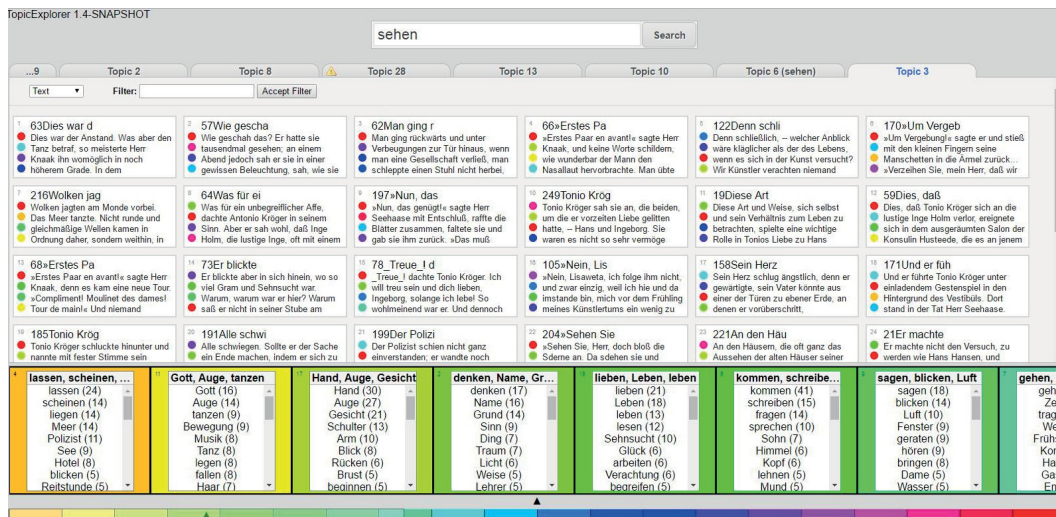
TopicExplorer 1.4-SNAPSHOT

sehen

Search

...9 | Topic 2 | Topic 8 | Topic 28 | Topic 13 | Topic 10 | Topic 6 (sehen) | Topic 3

Text

Filter:

Accept Filter

1 63Dies war d
Dies war der Anstand. Was aber den Tanz betraf, so meisterte Herr Knaak ihn womöglich in noch höherem Grade. In dem

2 57Wie gescha
Wie geschah das? Er hatte sie tausendmal gesehen; an einem Abend jedoch sah er sie in einer gewissen Beleuchtung, sah, wie sie

3 62Man ging r
Man ging rückwärts und unter Verbeugungen zur Tür hinaus, wenn man eine Gesellschaft verließ, man schleppte einen Stuhl nicht herbei,

4 66»Erstes Pa
»Erstes Paar en avant!« sagte Herr Knaak, und keine Worte schildern, wie wunderbar der Mann den Nasallaut hervorbrachte. Man übte

5 122Denn schli
Denn schließlich, – welcher Anblick wäre kläglicher als der des Lebens, wenn es sich in der Kunst versucht? Wir Künstler verachten niemand

6 170»Um Vergeb
»Um Vergebung!« sagte er und stieß mit den kleinen Fingern seine Manschetten in die Ärmel zurück... »Verzeihen Sie, mein Herr, daß wir

7 216Wolken jag
Wolken jagten am Monde vorbei. Das Meer tanzte. Nicht runde und gleichmäßige Wellen kamen in Ordnung daher, sondern weithin, in

8 64Was für ei
Was für ein unbegreiflicher Affe, dachte Antonio Kröger in seinem Sinn. Aber er sah wohl, daß Inge Holm, die lustige Inge, oft mit einem

9 197»Nun, das
»Nun, das genügt!« sagte Herr Seehaase mit Entschluß, raffte die Blätter zusammen, faltete sie und gab sie ihm zurück. »Das muß

10 249Tonio Krög
Tonio Kröger sah sie an, die beiden, um die er vorzeiten Liebe gelitten hatte, – Hans und Ingeborg. Sie waren es nicht so sehr vermöge

11 19Diese Art
Diese Art und Weise, sich selbst und sein Verhältnis zum Leben zu betrachten, spielte eine wichtige Rolle in Tonios Liebe zu Hans

12 59Dies, daß
Dies, daß Tonio Kröger sich an die lustige Inge Holm verlor, ereignete sich in dem ausgeräumten Salon der Konsulin Husteede, die es an jenem

13 68»Erstes Pa
»Erstes Paar en avant!« sagte Herr Knaak, denn es kam eine neue Tour. »Compliment! Moulinet des dames! Tour de main!« Und niemand

14 73Er blickte
Er blickte aber in sich hinein, wo so viel Gram und Sehnsucht war. Warum, warum war er hier? Warum saß er nicht in seiner Stube am

15 78_Treue_I d
_Treue_I dachte Tonio Kröger. Ich will treu sein und dich lieben, Ingeborg, solange ich lebe! So wohlmeinend war er. Und dennoch

16 105»Nein, Lis
»Nein, Lisaweta, ich folge ihm nicht, und zwar einzig, weil ich nie und da imstande bin, mich vor dem Frühling meines Künstlertums ein wenig zu

17 158Sein Herz
Sein Herz schlug ängstlich, denn er gewärtigte, sein Vater könnte aus einer der Türen zu ebener Erde, an denen er vorüberschritt,

18 171Und er füh
Und er führte Tonio Kröger unter einladendem Gestenspiel in den Hintergrund des Vestibüls. Dort stand in der Tat Herr Seehaase.

19 185Tonio Krög
Tonio Kröger schluckte hinunter und nannte mit fester Stimme sein

20 191Alle schwi
Alle schwiegen. Sollte er der Sache ein Ende machen, indem er sich zu

21 199Der Polizi
Der Polizist schien nicht ganz einverstanden; er wandte noch

22 204»Sehen Sie
»Sehen Sie, Herr, doch bloß die Sderne an. Da sehden sie und

23 221An den Häu
An den Häusern, die oft ganz das Aussehen der alten Häuser seiner

24 21Er machte
Er machte nicht den Versuch, zu werden wie Hans Hansen, und

4 lassen, scheinen, ...
lassen (24)
scheinen (14)
liegen (14)
Meer (14)
Polizist (11)
See (9)
Hotel (8)
blicken (5)
Reitstunde (5)

11 Gott, Auge, tanzen
Gott (16)
Auge (13)
tanzen (9)
Bewegung (9)
Musik (8)
Tanz (8)
legen (8)
fallen (8)
Haar (7)

17 Hand, Auge, Gesicht
Hand (30)
Auge (27)
Gesicht (21)
Schulter (13)
Arm (10)
Blick (8)
Rücken (6)
Brust (5)
beginnen (5)

2 denken, Name, Gr...
denken (17)
Name (16)
Grund (14)
Sinn (9)
Ding (7)
Traum (7)
Licht (6)
Weise (5)
Lehrer (5)

lieben, Leben, leben
lieben (21)
Leben (18)
leben (13)
lesen (12)
Sehnsucht (10)
Glück (6)
arbeiten (6)
Verachtung (6)
begreifen (5)

kommen, schreibe...
kommen (41)
schreiben (15)
fragen (14)
sprechen (10)
Sohn (7)
Himmel (6)
Kopf (6)
lehnen (5)
Mund (5)

sagen, blicken, Luft
sagen (18)
blicken (14)
Luft (10)
Fenster (9)
geraten (9)
hören (9)
bringen (8)
Dame (5)
Wasser (5)

gehen,
geh
Ze
trag
We
Frühs
Kor
Ha
Ga
En